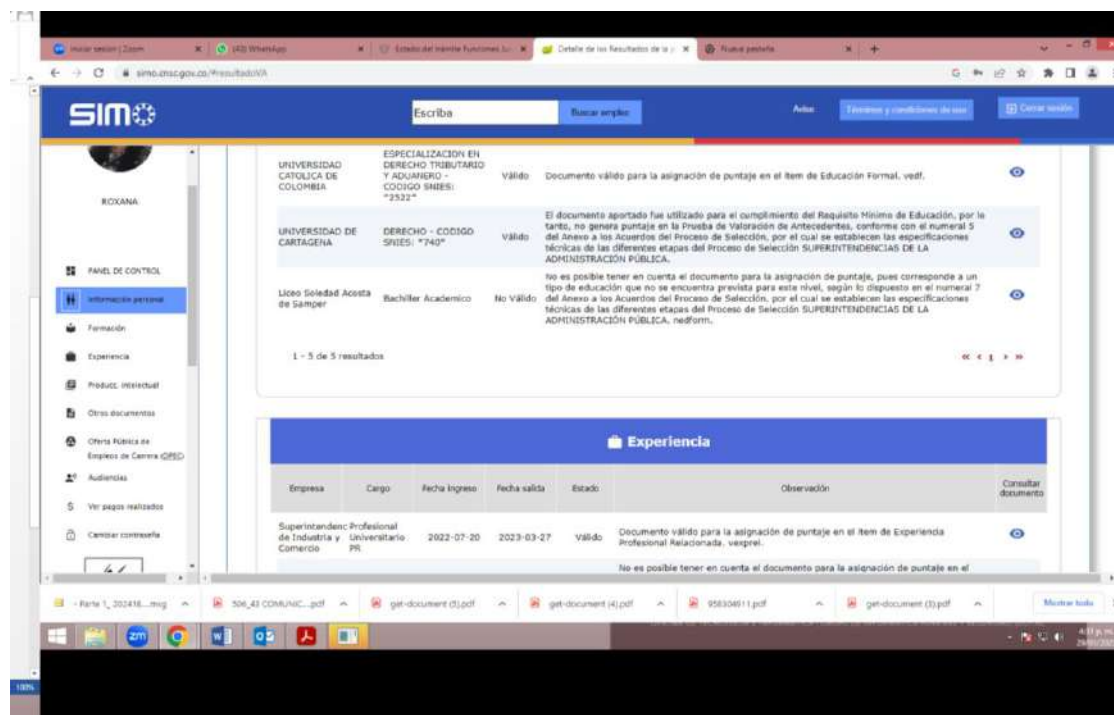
Iniciar sesión | Zoom
(43) WhatsApp
Estado del trámite Funciones
Detalle de los Resultados de la
Nueva pestaña

simo.cnsc.gov.co/#resultadoVA

SIMO
Escriba
Buscar empleo
Aviso
Términos y condiciones de uso
Cerrar sesión

ROXANA

PANEL DE CONTROL
Información personal
Formación
Experiencia
Producc. intelectual
Otros documentos
Oferta Pública de Empleos de Carrera (OPEC)
Audiencias
Ver pagos realizados
Cambiar contraseña

| | | | | |
|---|---|---|---|---|
| UNIVERSIDAD CATOLICA DE COLOMBIA | ESPECIALIZACION EN DERECHO TRIBUTARIO Y ADUANERO - CODIGO SNIES: "2522" | Válido | Documento válido para la asignación de puntaje en el ítem de Educación Formal. vedf. | |
| UNIVERSIDAD DE CARTAGENA | DERECHO - CODIGO SNIES: "740" | Válido | El documento aportado fue utilizado para el cumplimiento del Requisito Mínimo de Educación, por lo tanto, no genera puntaje en la Prueba de Valoración de Antecedentes, conforme con el numeral 5 del Anexo a los Acuerdos del Proceso de Selección, por el cual se establecen las especificaciones técnicas de las diferentes etapas del Proceso de Selección SUPERINTENDENCIAS DE LA ADMINISTRACIÓN PÚBLICA. | |
| Liceo Soledad Acosta de Samper | Bachiller Academico | No Válido | No es posible tener en cuenta el documento para la asignación de puntaje, pues corresponde a un tipo de educación que no se encuentra prevista para este nivel, según lo dispuesto en el numeral 7 del Anexo a los Acuerdos del Proceso de Selección, por el cual se establecen las especificaciones técnicas de las diferentes etapas del Proceso de Selección SUPERINTENDENCIAS DE LA ADMINISTRACIÓN PÚBLICA. nedform. | |

1 - 5 de 5 resultados

Experiencia

| Empresa | Cargo | Fecha ingreso | Fecha salida | Estado | Observación | Consultar documento |
|---|---|---|---|---|---|---|
| Superintendencia de Industria y Comercio | Profesional Universitario PR | 2022-07-20 | 2023-03-27 | Válido | Documento válido para la asignación de puntaje en el ítem de Experiencia Profesional Relacionada. vexprel. | |
| | | | | | No es posible tener en cuenta el documento para la asignación de puntaje en el | |

Parte 1_202416....mp4
506_43 COMUNIC....pdf
get-document (5).pdf
get-document (4).pdf
958304911.pdf
get-document (3).pdf
Mostrar todo

100%